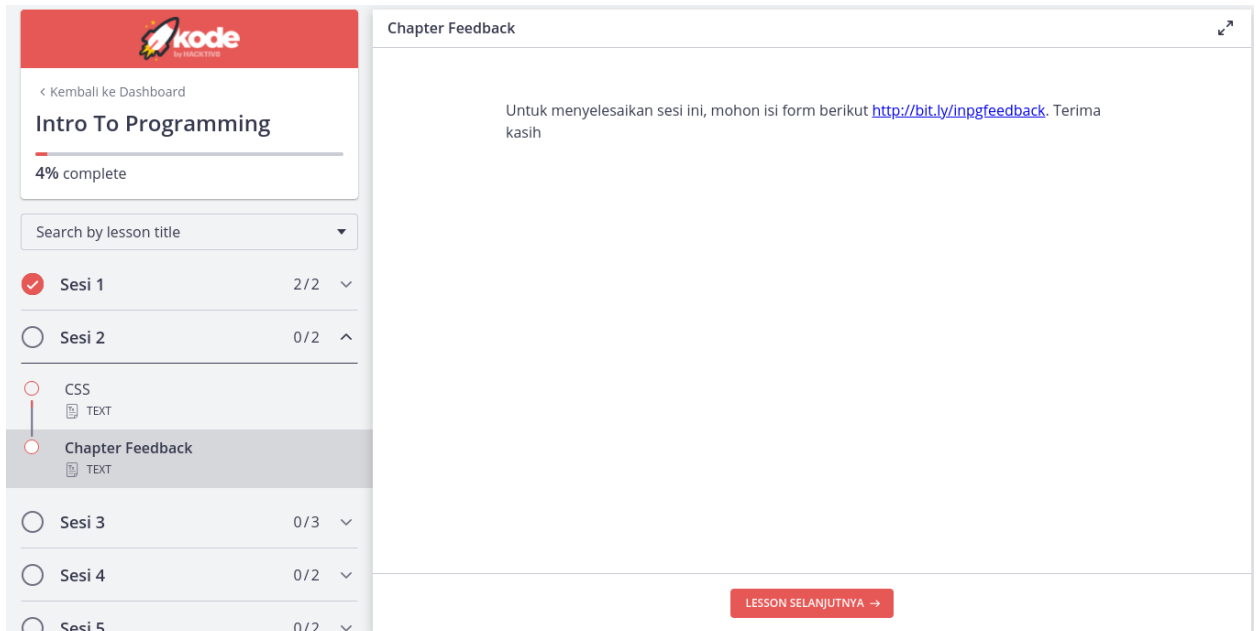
kode
by HACKTIV8

‹ Kembali ke Dashboard

Intro To Programming

4% complete

Search by lesson title

Sesi 1 2/2

Sesi 2 0/2

CSS
TEXT

Chapter Feedback
TEXT

Sesi 3 0/3

Sesi 4 0/2

Sesi 5 0/2

Chapter Feedback

Untuk menyelesaikan sesi ini, mohon isi form berikut http://bit.ly/inpgfeedback. Terima kasih

LESSON SELANJUTNYA →